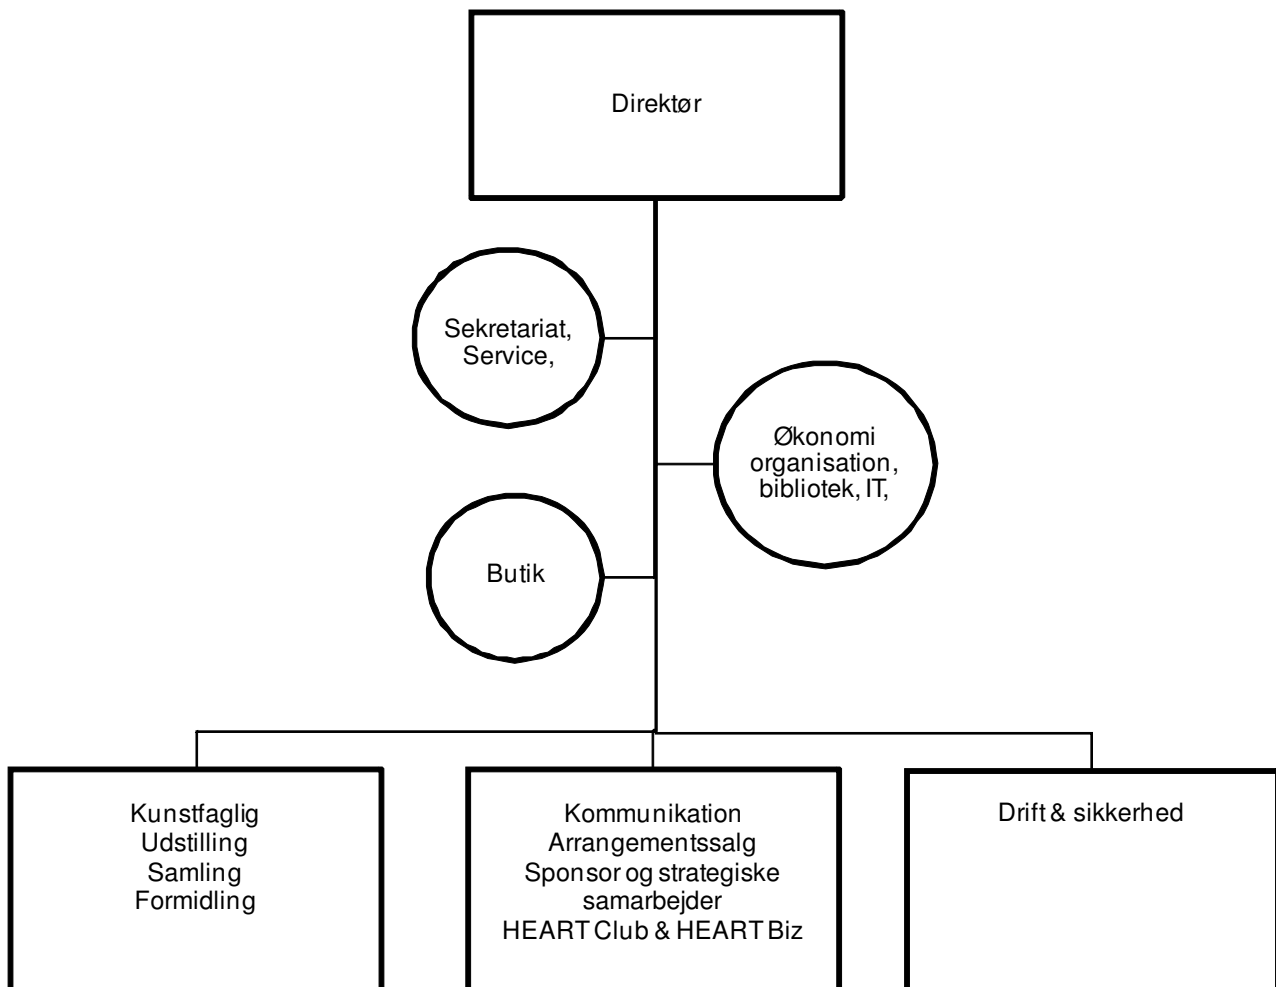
Direktør

Sekretariat, Service,

Økonomi organisation, bibliotek, IT,

Butik

Kunstfaglig
Udstilling
Samling
Formidling

Kommunikation
Arrangementssalg
Sponsor og strategiske samarbejder
HEART Club & HEART Biz

Drift & sikkerhed